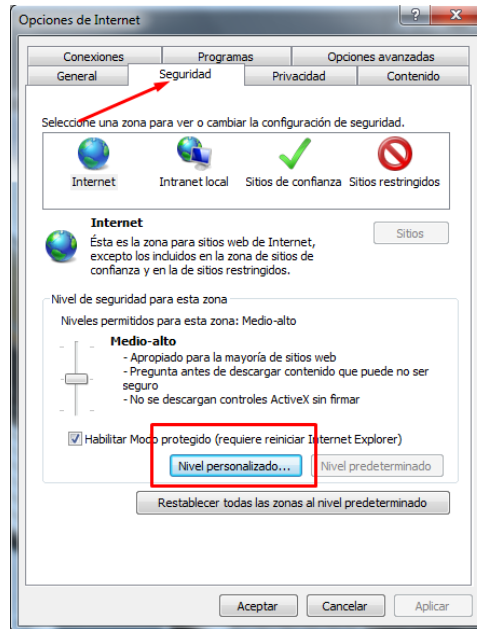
Opciones de Internet

?

Conexiones
Programas
Opciones avanzadas
General
Seguridad
Privacidad
Contenido

Seleccione una zona para ver o cambiar la configuración de seguridad.

Internet
Intranet local
Sitios de confianza
Sitios restringidos

Internet
Ésta es la zona para sitios web de Internet, excepto los incluidos en la zona de sitios de confianza y en la de sitios restringidos.

Sitios

Nivel de seguridad para esta zona
Niveles permitidos para esta zona: Medio-alto

Medio-alto
- Apropiado para la mayoría de sitios web
- Pregunta antes de descargar contenido que puede no ser seguro
- No se descargan controles ActiveX sin firmar

Habilitar Modo protegido (requiere reiniciar Internet Explorer)

Nivel personalizado...
Nivel predeterminado

Restablecer todas las zonas al nivel predeterminado

Aceptar
Cancelar
Aplicar